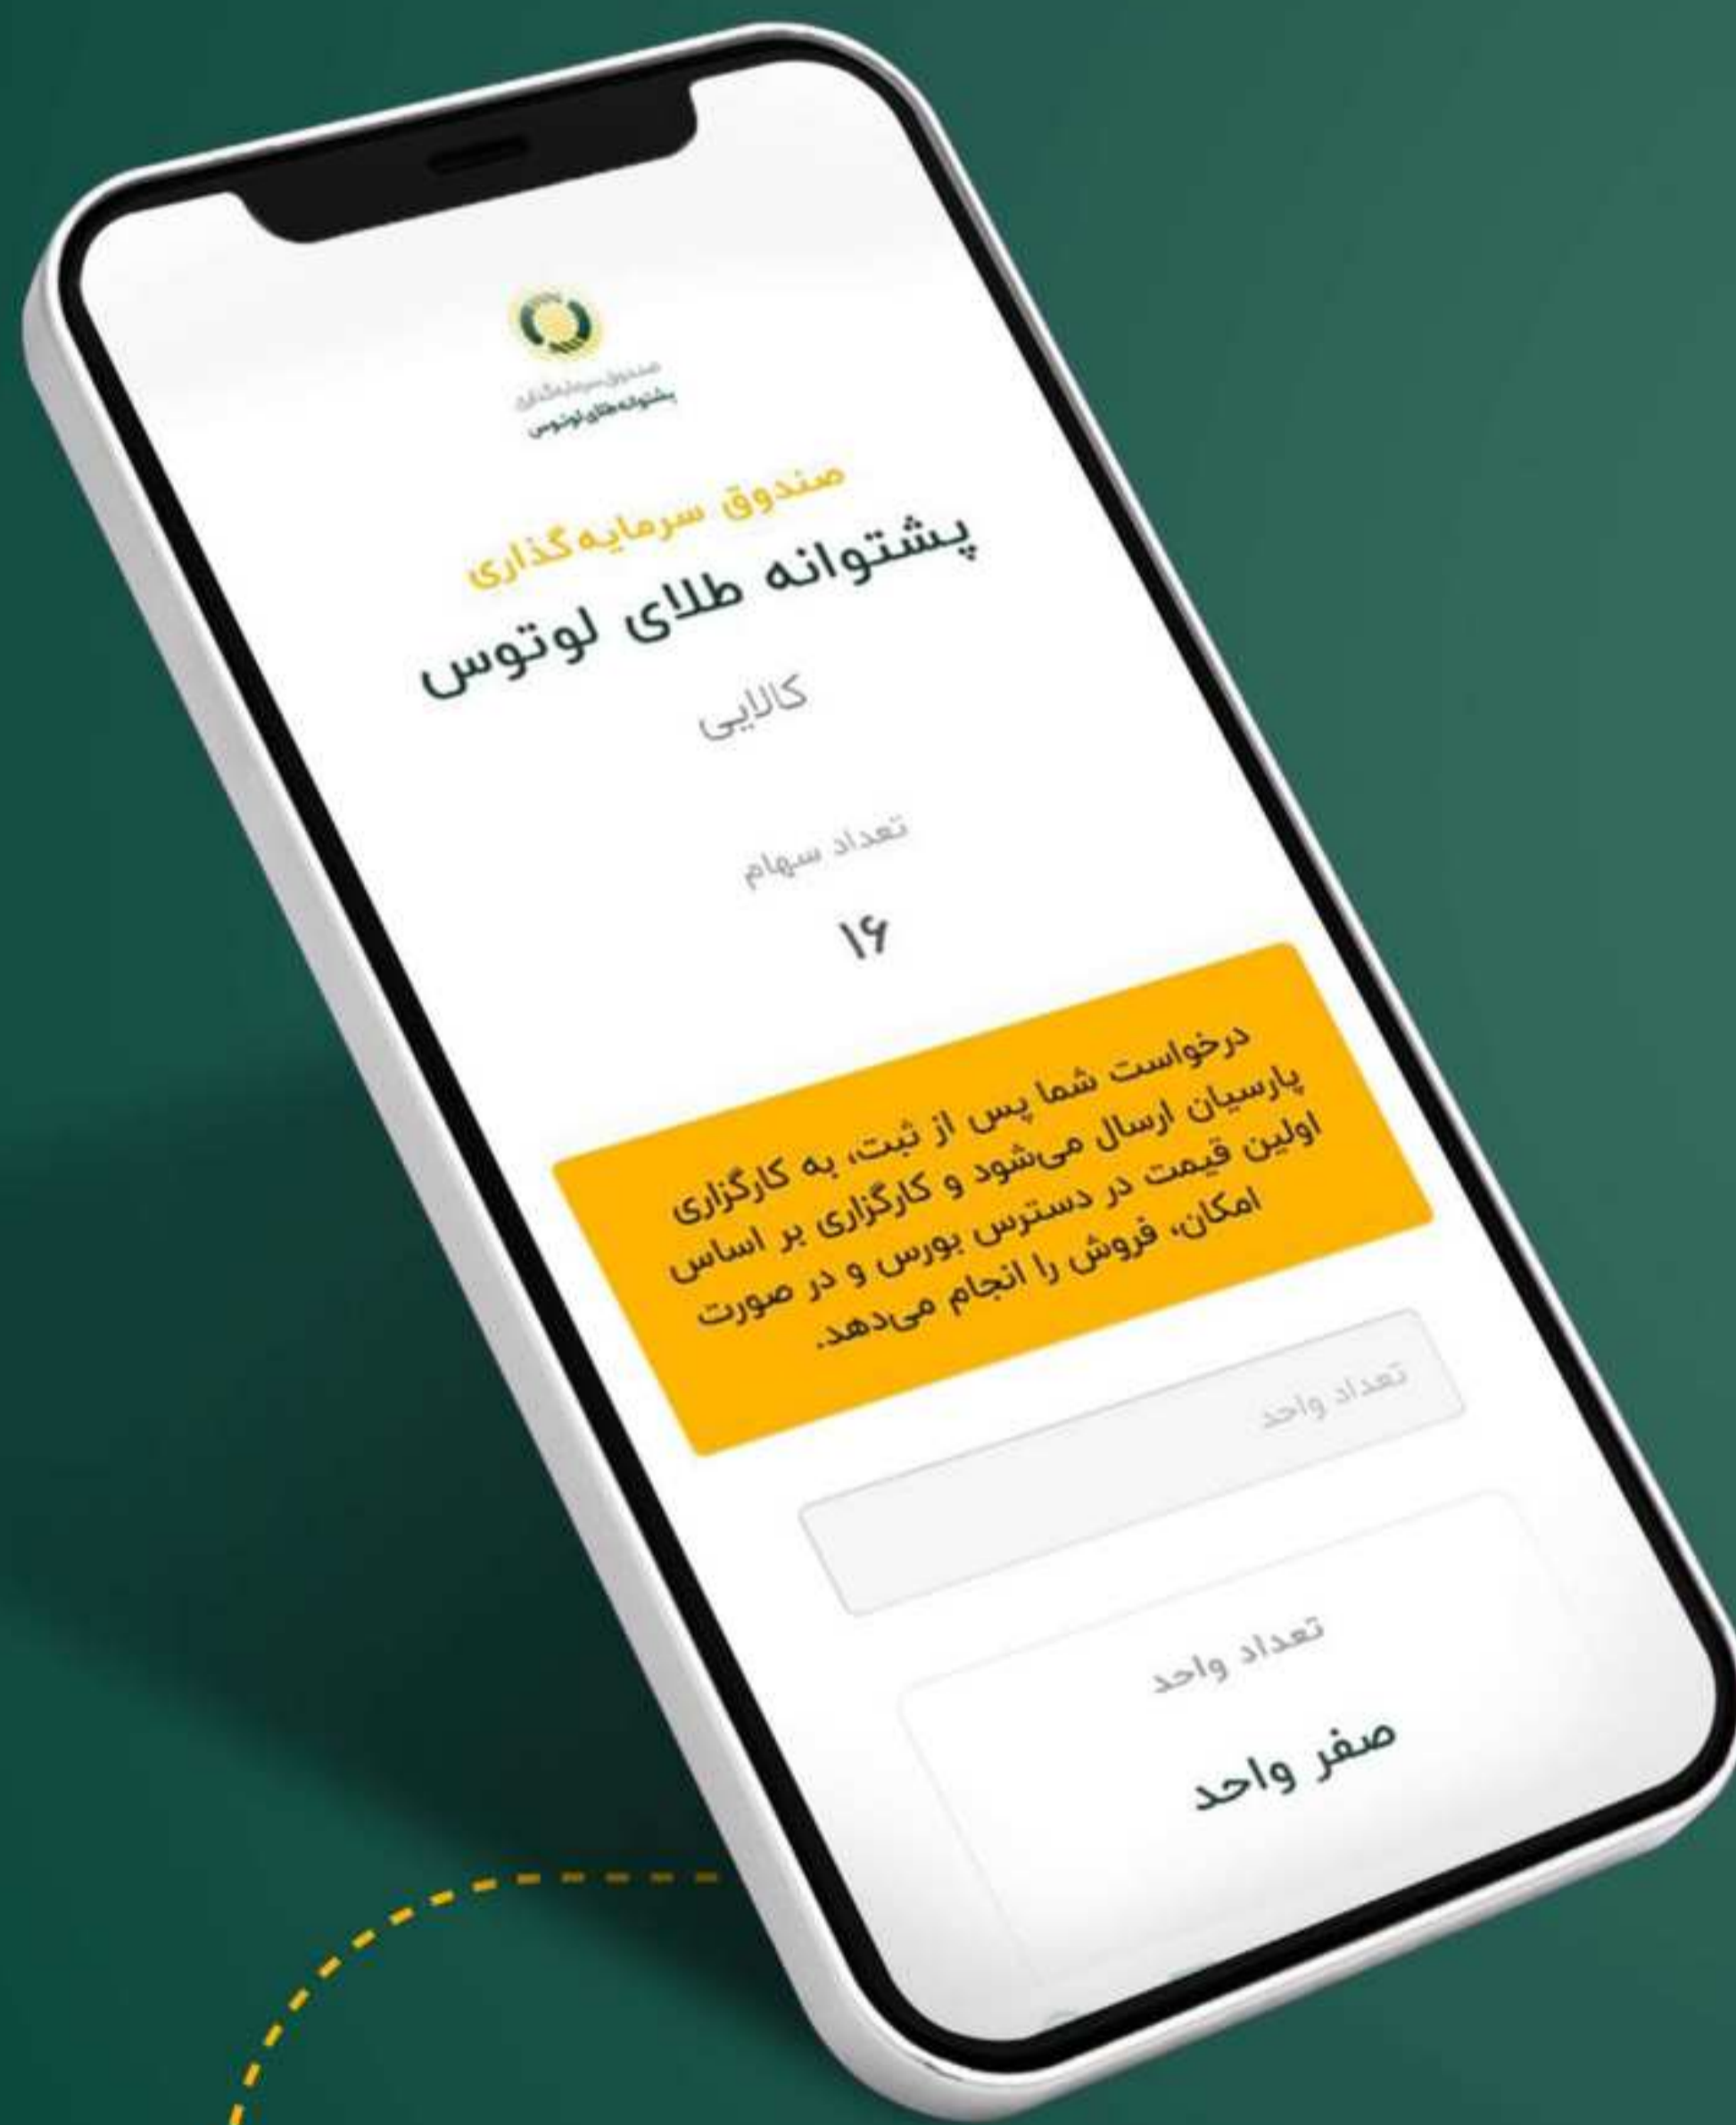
صندوق سرمایه‌گذاری
پشتوانه طلای لوتوس

صندوق سرمایه‌گذاری
پشتوانه طلای لوتوس
کالایی

تعداد سهام
۱۶

درخواست شما پس از ثبت، به کارگزاری پارسیان ارسال می‌شود و کارگزاری بر اساس اولین قیمت در دسترس بورس و در صورت امکان، فروش را انجام می‌دهد.

تعداد واحد

تعداد واحد
صفر واحد